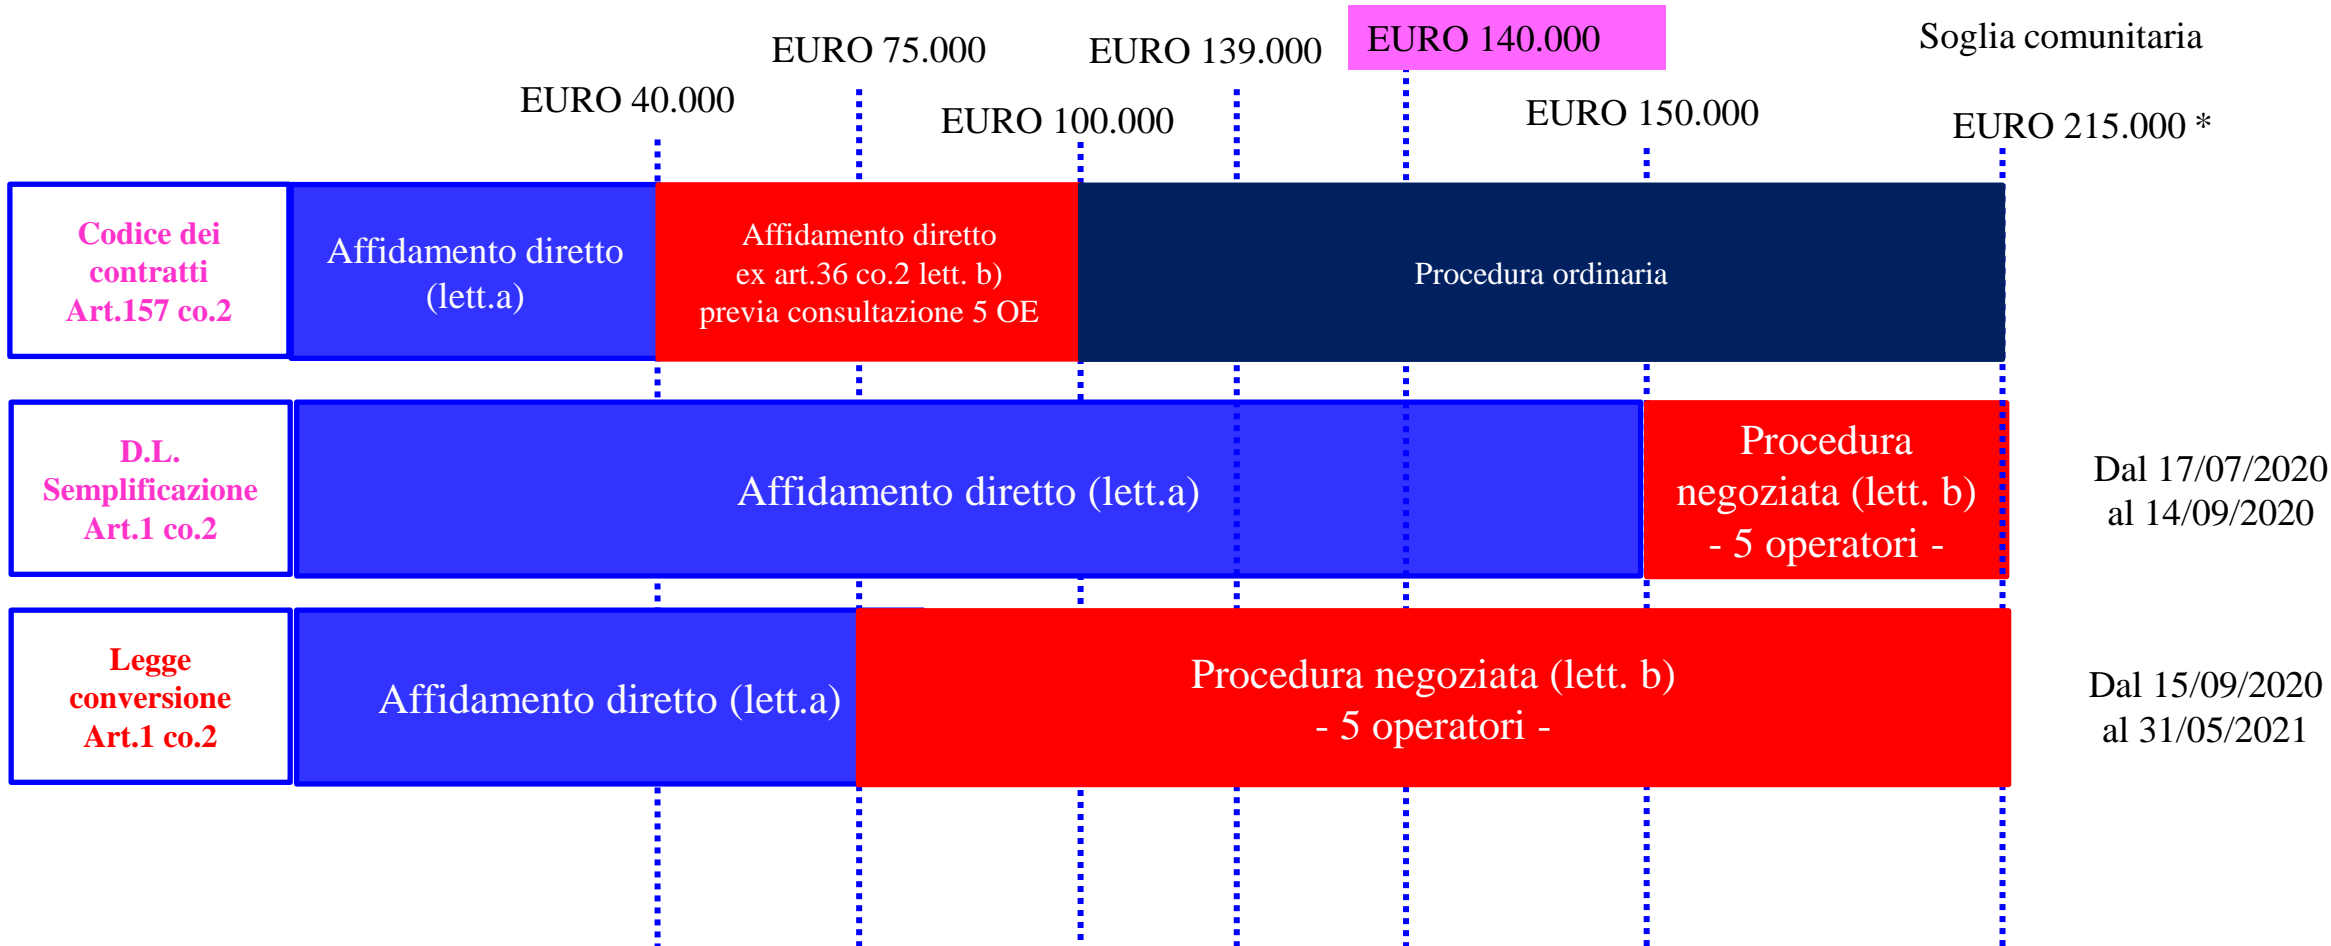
EURO 75.000
EURO 139.000
EURO 140.000
Soglia comunitaria
EURO 40.000
EURO 100.000
EURO 150.000
EURO 215.000 *

Codice dei contratti Art.157 co.2

Affidamento diretto (lett.a)

Affidamento diretto ex art.36 co.2 lett. b) previa consultazione 5 OE

Procedura ordinaria

D.L. Semplificazione Art.1 co.2

Affidamento diretto (lett.a)

Procedura negoziata (lett. b) - 5 operatori -

Dal 17/07/2020 al 14/09/2020

Legge conversione Art.1 co.2

Affidamento diretto (lett.a)

Procedura negoziata (lett. b) - 5 operatori -

Dal 15/09/2020 al 31/05/2021